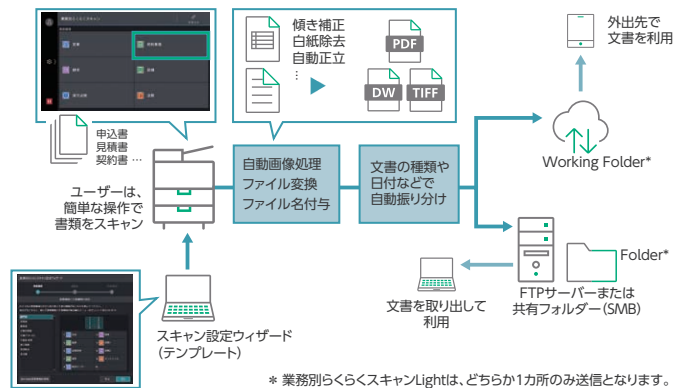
業務別らくらくスキャン

申込書
見積書
契約書 …

ユーザーは、
簡単な操作で
書類をスキャン

傾き補正
白紙除去
自動正立
⋮

PDF
DW
TIFF

自動画像処理
ファイル変換
ファイル名付与

文書の種類や
日付などで
自動振り分け

外出先で
文書を利用

Working Folder*

Folder*

FTPサーバーまたは
共有フォルダー(SMB)

文書を取り出して
利用

スキャン設定ウィザード
(テンプレート)

＊ 業務別らくらくスキャンLightは、どちらか1カ所のみ送信となります。